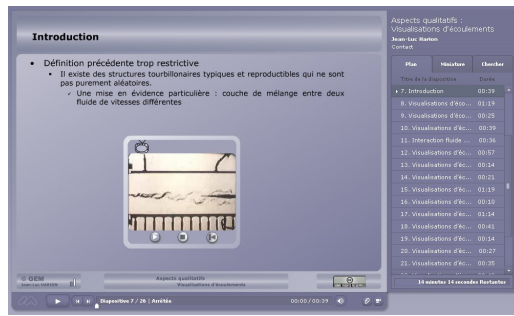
Introduction

• Définition précédente trop restrictive
  • Il existe des structures tourbillonaires typiques et reproductibles qui ne sont pas purement aléatoires.
    ✓ Une mise en évidence particulière : couche de mélange entre deux fluide de vitesses différentes

Aspects qualitatifs : Visualisations d'écoulements
Jean-Luc Harion
Contact

Plan | Miniature | Chercher

| Titre de la diapositive | Durée |
|---|---|
| 7. Introduction | 00:39 |
| 8. Visualisations d'éco... | 01:19 |
| 9. Visualisations d'éco... | 00:25 |
| 10. Visualisations d'éc... | 00:39 |
| 11. Interaction fluide ... | 00:36 |
| 12. Visualisations d'éc... | 00:57 |
| 13. Visualisations d'éc... | 00:14 |
| 14. Visualisations d'éc... | 00:21 |
| 15. Visualisations d'éc... | 01:19 |
| 16. Visualisations d'éc... | 00:10 |
| 17. Visualisations d'éc... | 01:14 |
| 18. Visualisations d'éc... | 00:41 |
| 19. Visualisations d'éc... | 00:14 |
| 20. Visualisations d'éc... | 00:27 |
| 21. Visualisations d'éc... | 00:35 |

14 minutes 14 secondes Restantes

© GEM
Jean-Luc HARION

Aspects qualitatifs
Visualisations d'écoulements

Diapositive 7 / 26 | Arrêtée
00:00 / 00:39